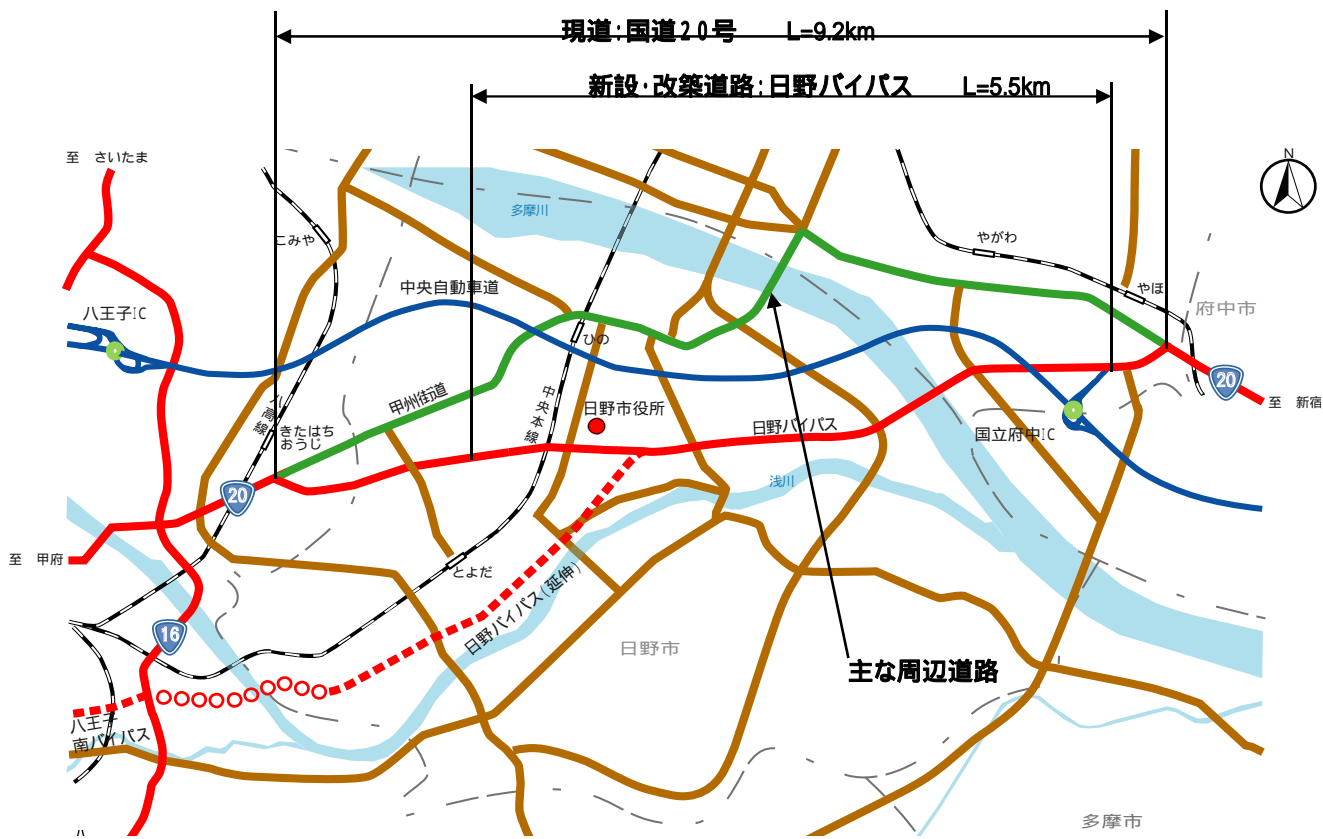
現道：国道２０号　L=9.2km

新設・改築道路：日野バイパス　L=5.5km

至　さいたま

多摩川

こみや

やがわ

やほ

府中市

中央自動車道

八王子IC

ひの

甲州街道

中央本線

日野市役所

日野バイパス

八高線

きたはちおうじ

国立府中IC

20

至　新宿

浅川

20

至　甲府

とよだ

日野バイパス（延伸）

16

日野市

主な周辺道路

八王子南バイパス

多摩市